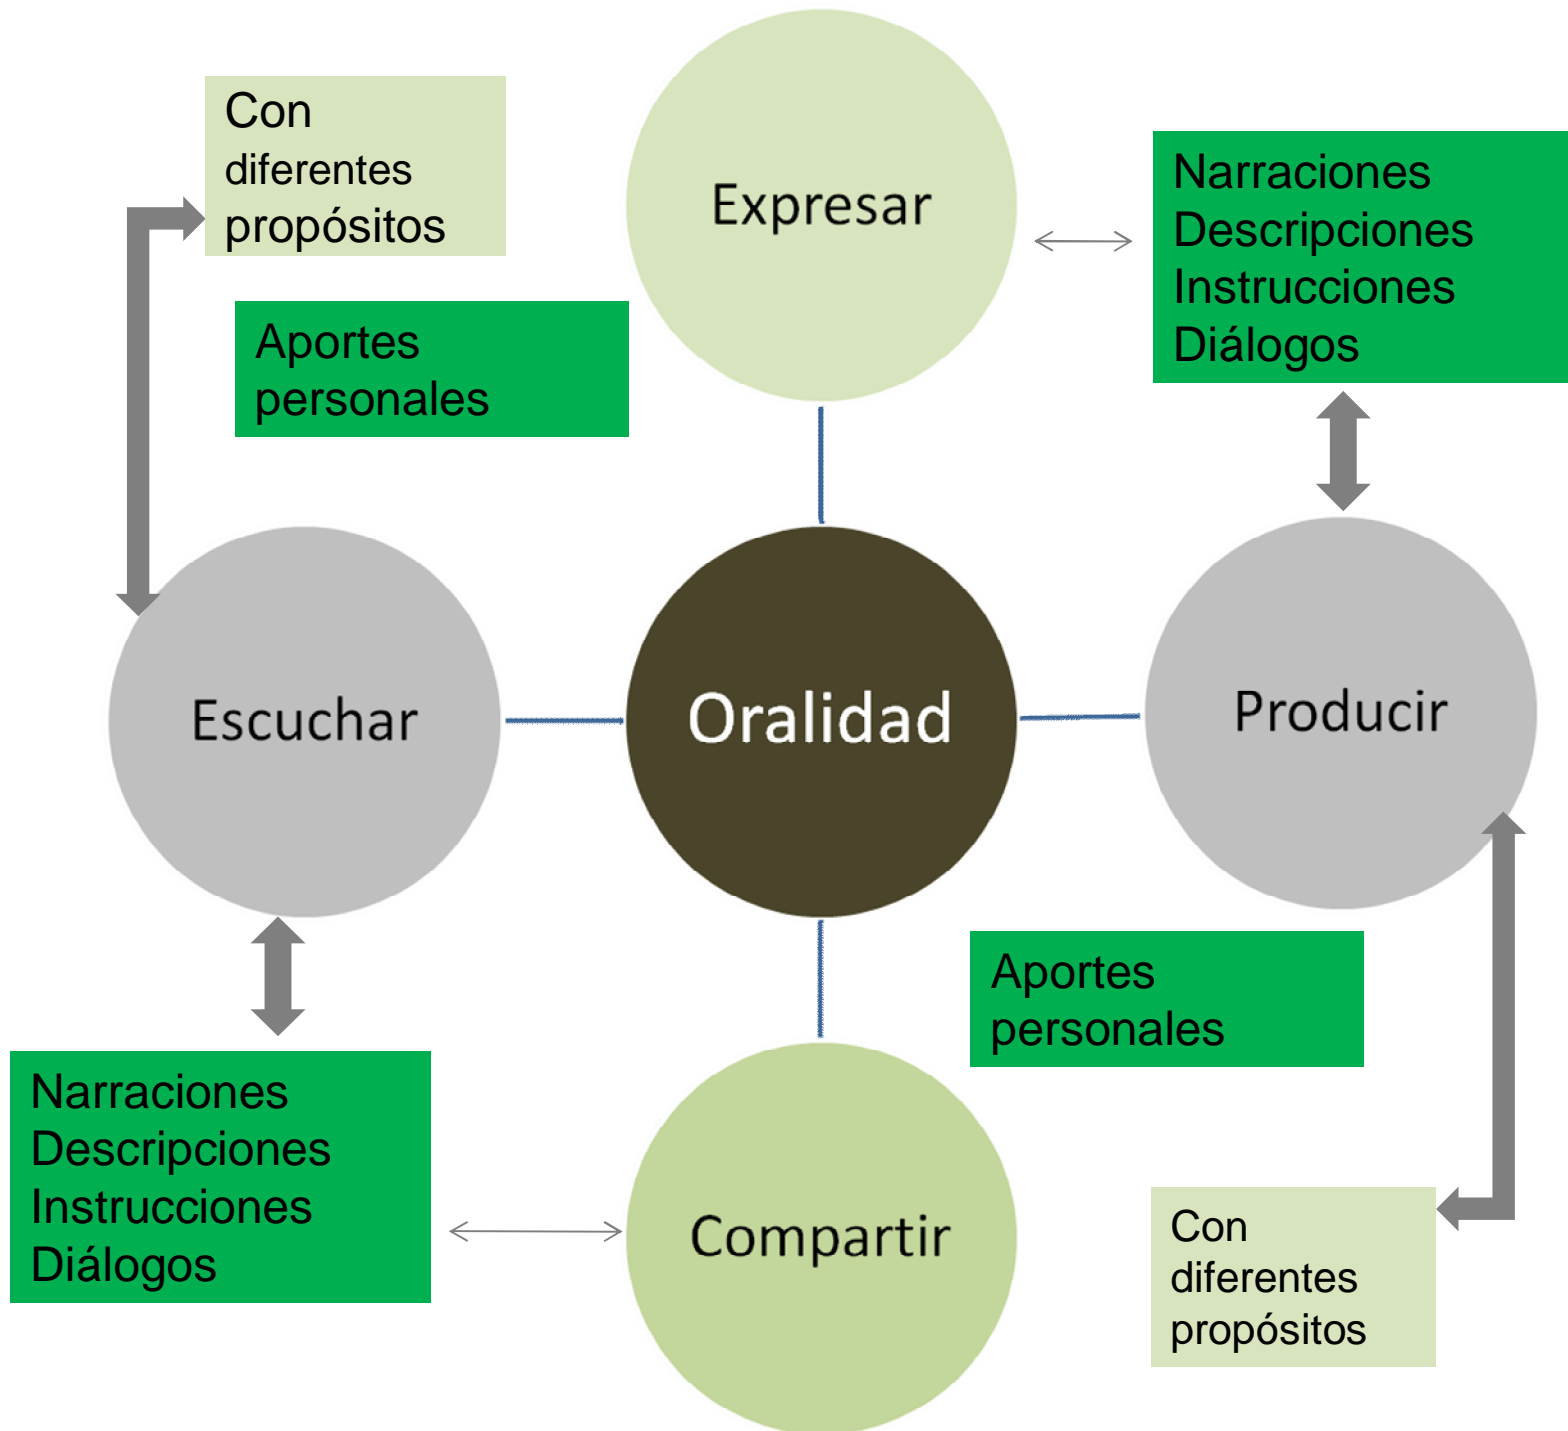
Con diferentes propósitos

Expresar

Narraciones
Descripciones
Instrucciones
Diálogos

Aportes personales

Escuchar

Oralidad

Producir

Aportes personales

Narraciones
Descripciones
Instrucciones
Diálogos

Compartir

Con diferentes propósitos